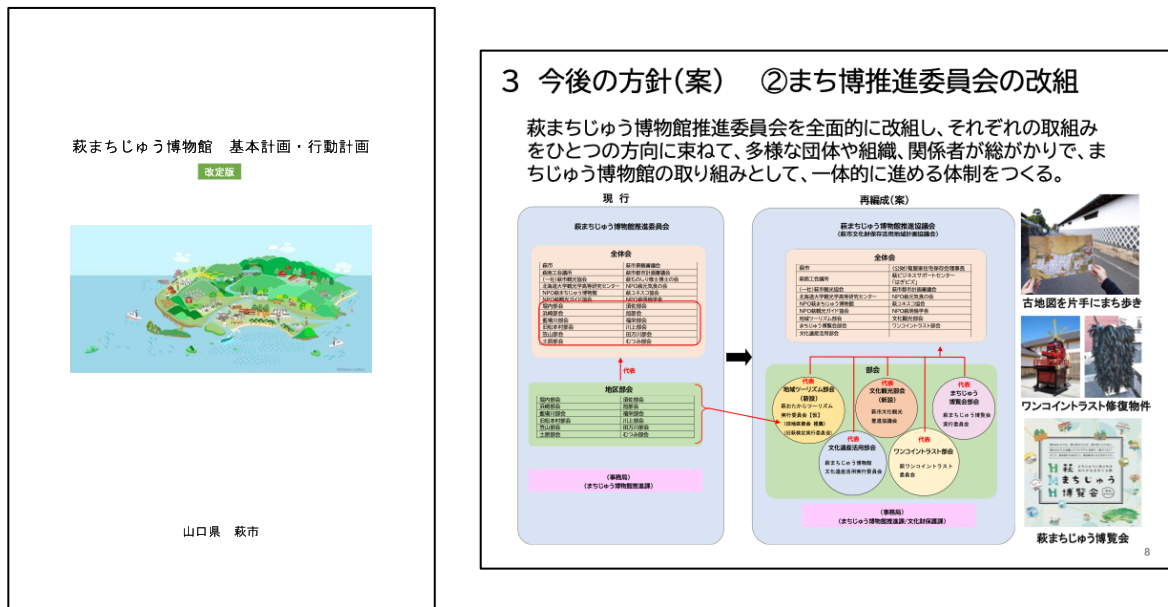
萩まちじゅう博物館　基本計画・行動計画

改定版

山口県　萩市

3　今後の方針(案)　②まち博推進委員会の改組

萩まちじゅう博物館推進委員会を全面的に改組し、それぞれの取組みをひとつの方向に束ねて、多様な団体や組織、関係者が総がかりで、まちじゅう博物館の取り組みとして、一体的に進める体制をつくる。

現行

萩まちじゅう博物館推進委員会

全体会

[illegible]

代表

地区部会

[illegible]

(事務局)
(まちじゅう博物館推進課)

再編成(案)

萩まちじゅう博物館推進協議会
(萩市文化財保存活用地域計画協議会)

全体会

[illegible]

部会

代表
地域ツーリズム部会
(新設)

代表
文化観光部会
(新設)

代表
まちじゅう博覧会部会

代表
文化遺産活用部会

代表
ワンコイントラスト部会

(事務局)
(まちじゅう博物館推進課/文化財保護課)

古地図を片手にまち歩き

ワンコイントラスト修復物件

萩まちじゅう博覧会

8